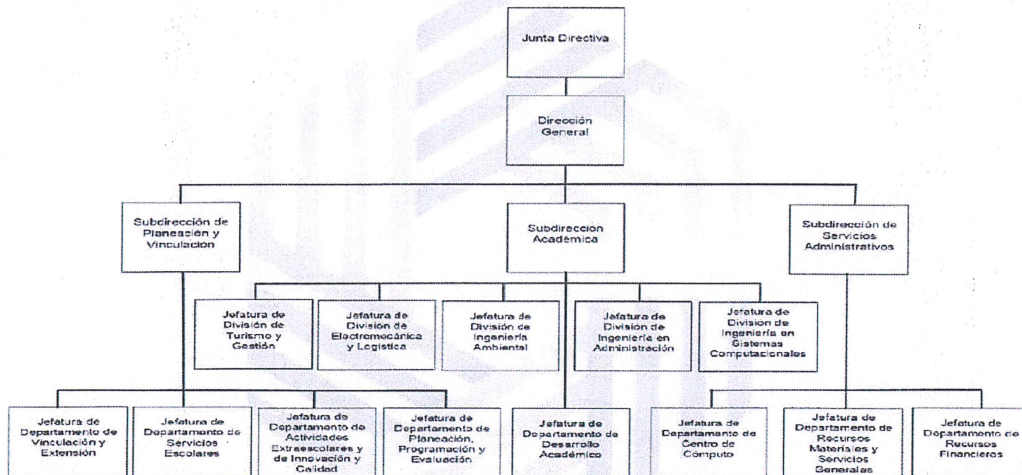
Junta Directiva

Dirección General

Subdirección de Planeación y Vinculación

Subdirección Académica

Subdirección de Servicios Administrativos

Jefatura de División de Turismo y Gestión

Jefatura de División de Electromecánica y Logística

Jefatura de División de Ingeniería Ambiental

Jefatura de División de Ingeniería en Administración

Jefatura de División de Ingeniería en Sistemas Computacionales

Jefatura de Departamento de Vinculación y Extensión

Jefatura de Departamento de Servicios Escolares

Jefatura de Departamento de Actividades Extraescolares y de Innovación y Calidad

Jefatura de Departamento de Planeación, Programación y Evaluación

Jefatura de Departamento de Desarrollo Académico

Jefatura de Departamento de Centro de Cómputo

Jefatura de Departamento de Recursos Materiales y Servicios Generales

Jefatura de Departamento de Recursos Financieros